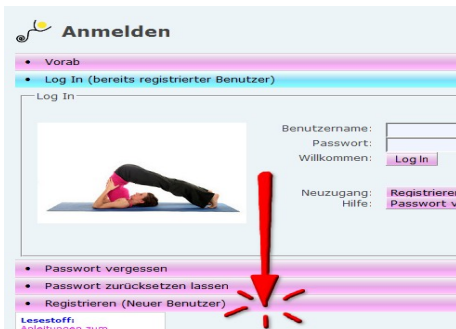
Anmelden

• Vorab

• Log In (bereits registrierter Benutzer)

Log In

Benutzername:
Passwort:
Willkommen: Log In

Neuzugang: Registrieren
Hilfe: Passwort v

• Passwort vergessen

• Passwort zurücksetzen lassen

• Registrieren (Neuer Benutzer)

Lesestoff:
Anleitungen zum